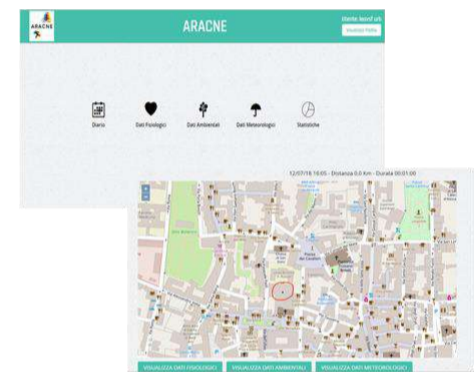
ARACNE

ARACNE

Utente: leasd u/s

Modifica Profilo

Diario

Dati Fisiologici

Dati Ambientali

Dati Meteorologici

Statistiche

12/07/18 10:05 - Distanza 0.0 Km - Durata 00:01:00

+

-

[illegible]

VISUALIZZA DATI FISIOLOGICI

VISUALIZZA DATI AMBIENTALI

VISUALIZZA DATI METEOROLOGICI